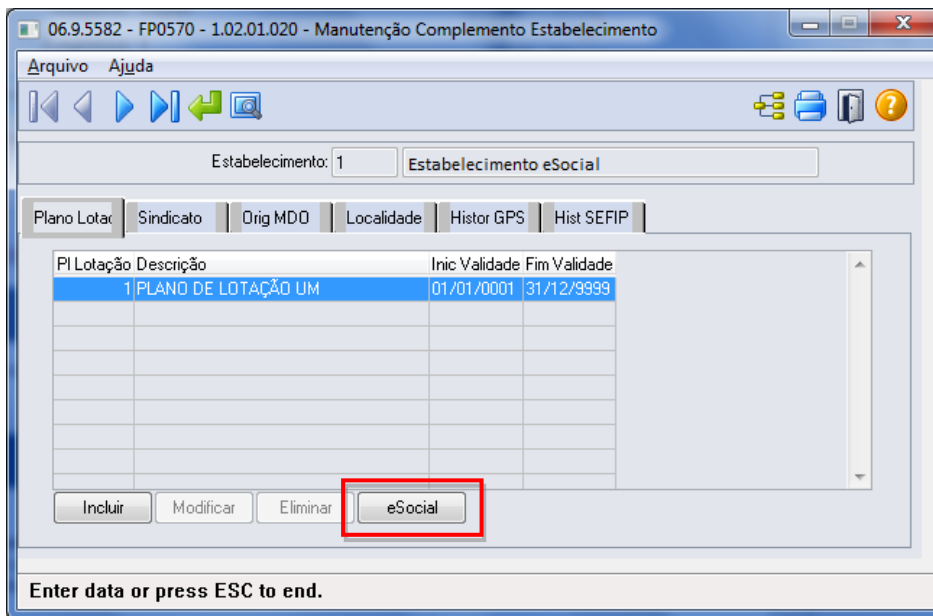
06.9.5582 - FP0570 - 1.02.01.020 - Manutenção Complemento Estabelecimento

Arquivo Ajuda

Estabelecimento: 1 Estabelecimento eSocial

Plano Lotac | Sindicato | Orig MDO | Localidade | Histor GPS | Hist SEFIP

| Pl Lotação | Descrição | Inic Validade | Fim Validade |
|---|---|---|---|
| 1 | PLANO DE LOTAÇÃO UM | 01/01/0001 | 31/12/9999 |

Incluir Modificar Eliminar eSocial

Enter data or press ESC to end.